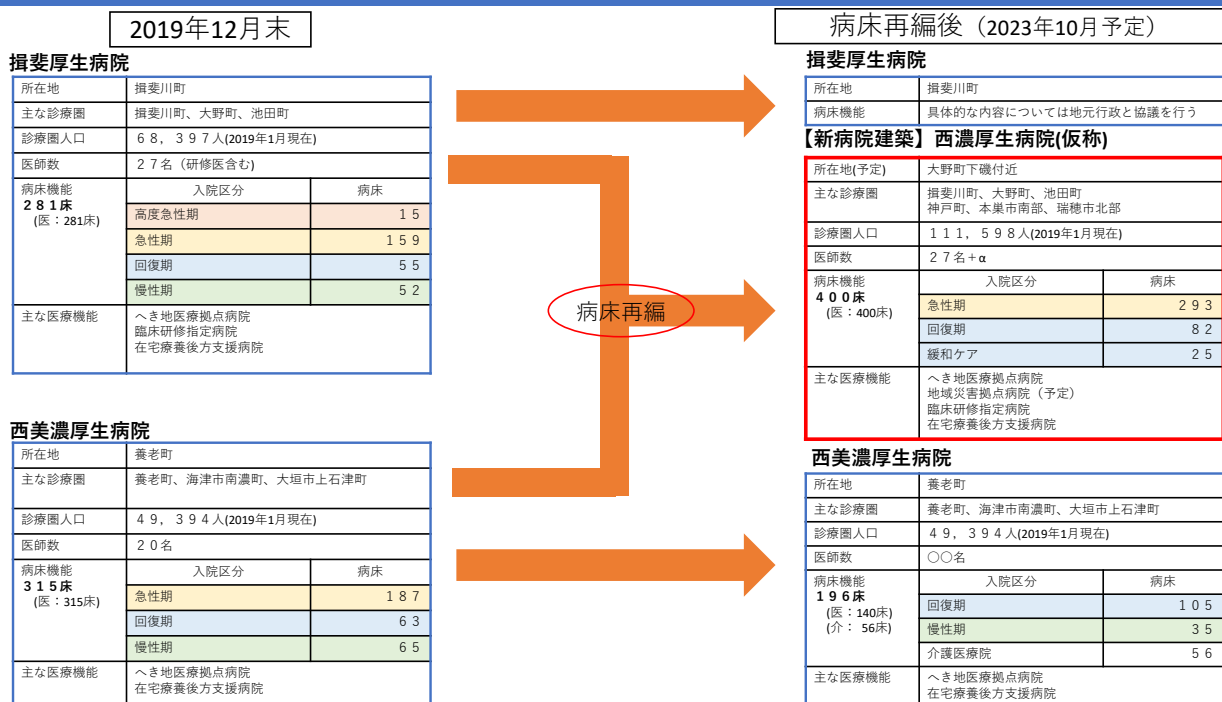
2019年12月末

揖斐厚生病院

| 所在地 | 揖斐川町 | |
|---|---|---|
| 主な診療圏 | 揖斐川町、大野町、池田町 | |
| 診療圏人口 | ６８，３９７人(2019年1月現在) | |
| 医師数 | ２７名（研修医含む) | |
| 病床機能 **２８１床** (医：281床) | 入院区分 | 病床 |
| | 高度急性期 | １５ |
| | 急性期 | １５９ |
| | 回復期 | ５５ |
| | 慢性期 | ５２ |
| 主な医療機能 | へき地医療拠点病院 臨床研修指定病院 在宅療養後方支援病院 | |

西美濃厚生病院

| 所在地 | 養老町 | |
|---|---|---|
| 主な診療圏 | 養老町、海津市南濃町、大垣市上石津町 | |
| 診療圏人口 | ４９，３９４人(2019年1月現在) | |
| 医師数 | ２０名 | |
| 病床機能 **３１５床** (医：315床) | 入院区分 | 病床 |
| | 急性期 | １８７ |
| | 回復期 | ６３ |
| | 慢性期 | ６５ |
| 主な医療機能 | へき地医療拠点病院 在宅療養後方支援病院 | |

病床再編

病床再編後（2023年10月予定）

揖斐厚生病院

| 所在地 | 揖斐川町 |
|---|---|
| 病床機能 | 具体的な内容については地元行政と協議を行う |

【新病院建築】西濃厚生病院(仮称)

| 所在地(予定) | 大野町下磯付近 | |
|---|---|---|
| 主な診療圏 | 揖斐川町、大野町、池田町 神戸町、本巣市南部、瑞穂市北部 | |
| 診療圏人口 | １１１，５９８人(2019年1月現在) | |
| 医師数 | ２７名＋α | |
| 病床機能 **４００床** (医：400床) | 入院区分 | 病床 |
| | 急性期 | ２９３ |
| | 回復期 | ８２ |
| | 緩和ケア | ２５ |
| 主な医療機能 | へき地医療拠点病院 地域災害拠点病院（予定） 臨床研修指定病院 在宅療養後方支援病院 | |

西美濃厚生病院

| 所在地 | 養老町 | |
|---|---|---|
| 主な診療圏 | 養老町、海津市南濃町、大垣市上石津町 | |
| 診療圏人口 | ４９，３９４人(2019年1月現在) | |
| 医師数 | 〇〇名 | |
| 病床機能 **１９６床** (医：140床) (介： 56床) | 入院区分 | 病床 |
| | 回復期 | １０５ |
| | 慢性期 | ３５ |
| | 介護医療院 | ５６ |
| 主な医療機能 | へき地医療拠点病院 在宅療養後方支援病院 | |